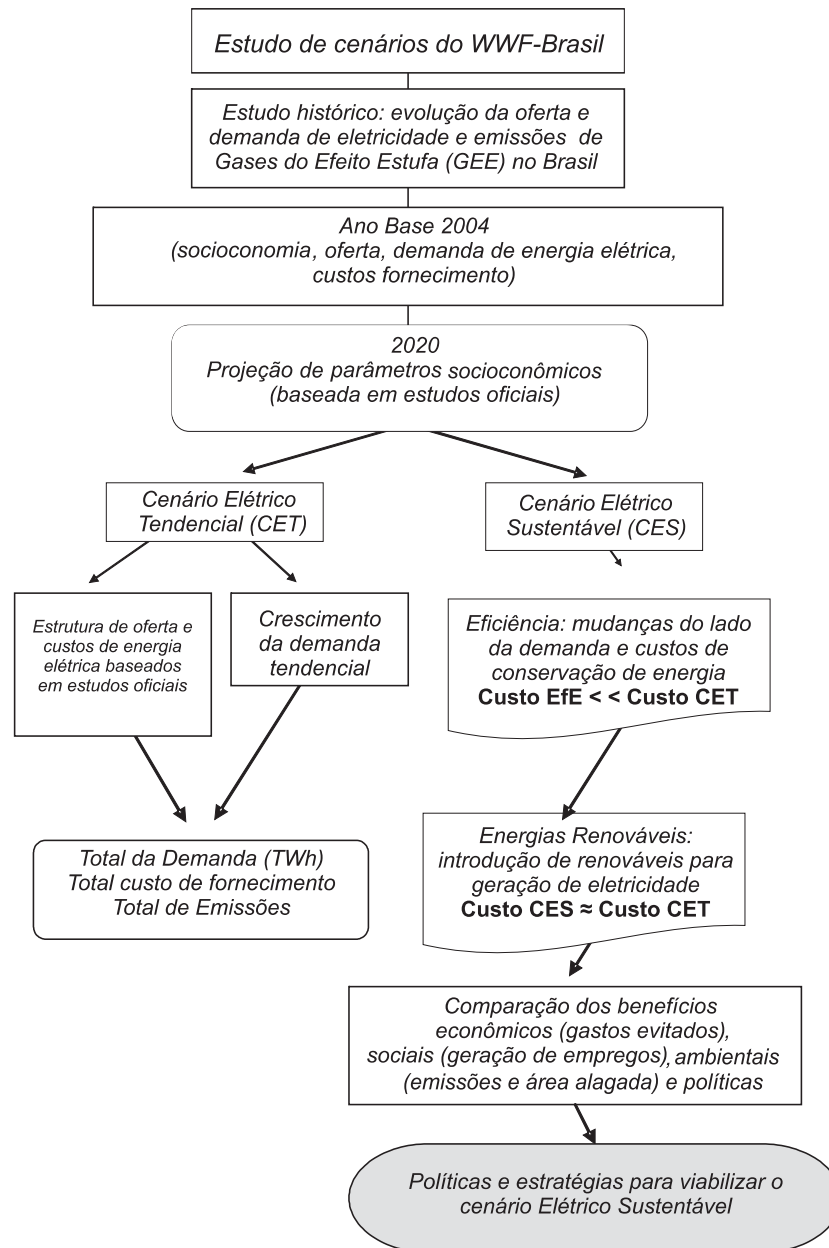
Estudo de cenários do WWF-Brasil

Estudo histórico: evolução da oferta e demanda de eletricidade e emissões de Gases do Efeito Estufa (GEE) no Brasil

Ano Base 2004
(socioconomia, oferta, demanda de energia elétrica, custos fornecimento)

2020
Projeção de parâmetros socioconômicos
(baseada em estudos oficiais)

Cenário Elétrico Tendencial (CET)

Cenário Elétrico Sustentável (CES)

Estrutura de oferta e custos de energia elétrica baseados em estudos oficiais

Crescimento da demanda tendencial

Eficiência: mudanças do lado da demanda e custos de conservação de energia
**Custo EfE < < Custo CET**

Total da Demanda (TWh)
Total custo de fornecimento
Total de Emissões

Energias Renováveis: introdução de renováveis para geração de eletricidade
**Custo CES ≈ Custo CET**

Comparação dos benefícios econômicos (gastos evitados), sociais (geração de empregos), ambientais (emissões e área alagada) e políticas

Políticas e estratégias para viabilizar o cenário Elétrico Sustentável